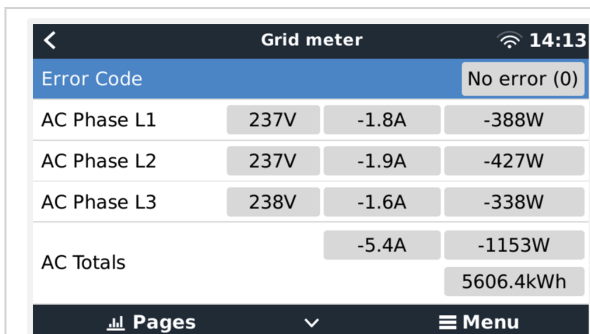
<

Grid meter

14:13

Error Code

No error (0)

| AC Phase L1 | 237V | -1.8A | -388W |
|---|---|---|---|
| AC Phase L2 | 237V | -1.9A | -427W |
| AC Phase L3 | 238V | -1.6A | -338W |
| AC Totals | | -5.4A | -1153W |
| | | | 5606.4kWh |

Pages

Menu